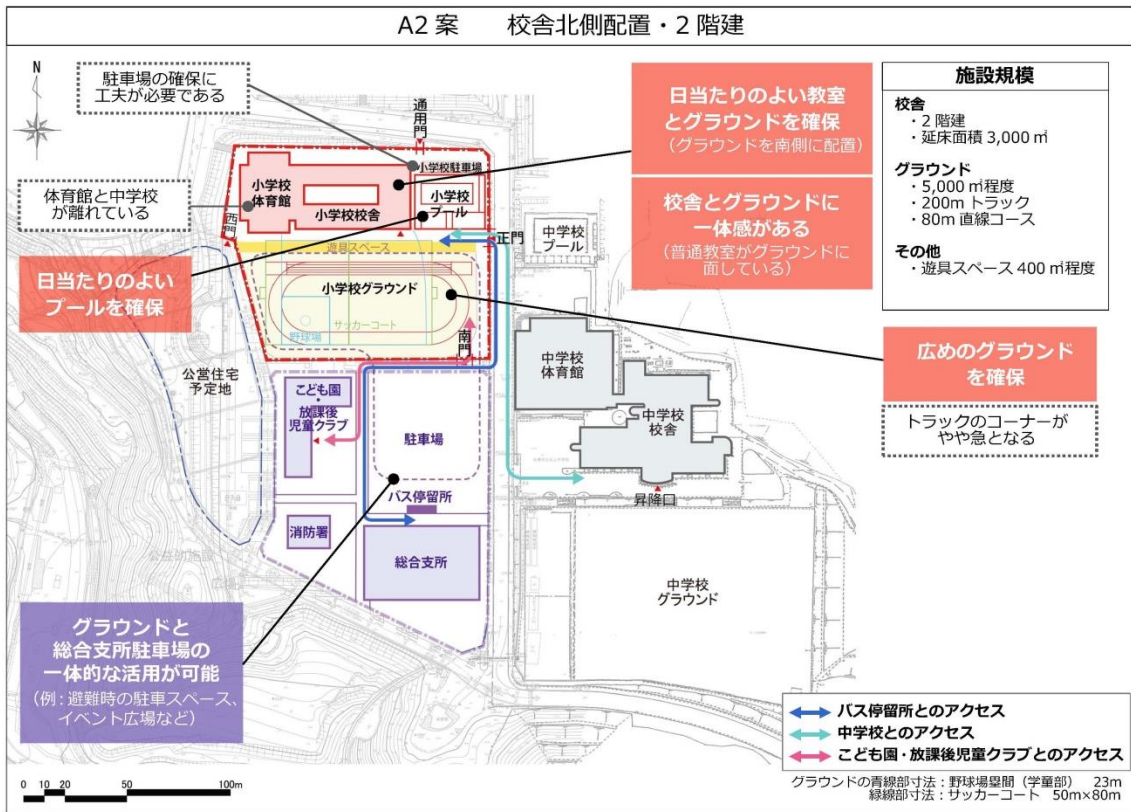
A2 案　　校舎北側配置・2 階建

N

駐車場の確保に工夫が必要である

通用門

体育館と中学校が離れている

日当たりのよい教室とグラウンドを確保
（グラウンドを南側に配置）

校舎とグラウンドに一体感がある
（普通教室がグラウンドに面している）

施設規模
校舎
・2 階建
・延床面積 3,000 ㎡
グラウンド
・5,000 ㎡程度
・200m トラック
・80m 直線コース
その他
・遊具スペース 400 ㎡程度

小学校駐車場
小学校体育館
小学校校舎
小学校プール
西門
正門
中学校プール
遊具スペース
小学校グラウンド
野球場
サッカーコート
南門

日当たりのよいプールを確保

広めのグラウンドを確保

トラックのコーナーがやや急となる

公営住宅予定地
こども園・放課後児童クラブ
駐車場
中学校体育館
中学校校舎
バス停留所
昇降口
消防署
総合支所
中学校グラウンド

グラウンドと総合支所駐車場の一体的な活用が可能
（例：避難時の駐車スペース、イベント広場など）

バス停留所とのアクセス
中学校とのアクセス
こども園・放課後児童クラブとのアクセス

0 10 20 50 100m

グラウンドの青線部寸法：野球場塁間（学童部）　23m
緑線部寸法：サッカーコート　50m×80m